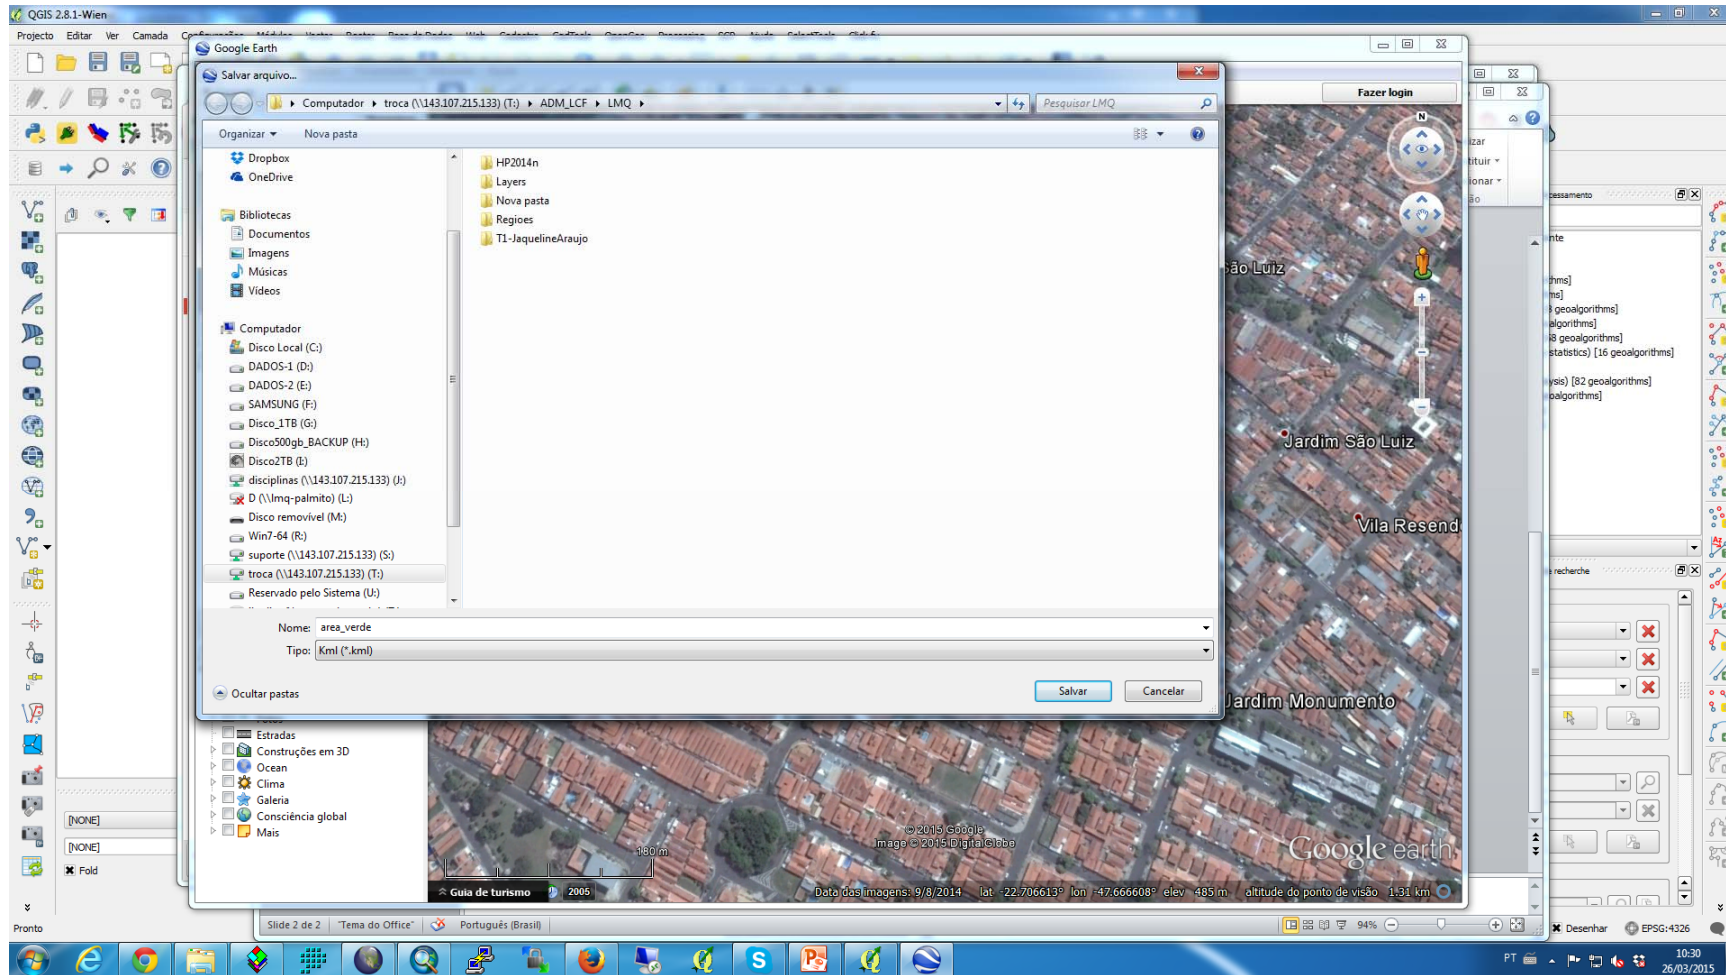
QGIS 2.8.1-Wien
Projecto Editar Ver Camada
Google Earth
Salvar arquivo...
Computador ▸ troca (\\143.107.215.133) (T:) ▸ ADM_LCF ▸ LMQ ▸
Pesquisar LMQ
Organizar ▾ Nova pasta
Dropbox
OneDrive
Bibliotecas
Documentos
Imagens
Músicas
Vídeos
Computador
Disco Local (C:)
DADOS-1 (D:)
DADOS-2 (E:)
SAMSUNG (F:)
Disco_1TB (G:)
Disco500gb_BACKUP (H:)
Disco2TB (I:)
disciplinas (\\143.107.215.133) (J:)
D (\\lmq-palmito) (L:)
Disco removível (M:)
Win7-64 (R:)
suporte (\\143.107.215.133) (S:)
troca (\\143.107.215.133) (T:)
Reservado pelo Sistema (U:)
HP2014n
Layers
Nova pasta
Regioes
T1-JaquelineAraujo
Nome: area_verde
Tipo: Kml (*.kml)
Ocultar pastas
Salvar
Cancelar
Fazer login
São Luiz
Jardim São Luiz
Vila Resend
Jardim Monumento
Estradas
Construções em 3D
Ocean
Clima
Galeria
Consciência global
Mais
© 2015 Google
Image © 2015 DigitalGlobe
Google earth
180 m
Guia de turismo
2005
Data das imagens: 9/8/2014 lat -22.706613° lon -47.666608° elev 485 m altitude do ponto de visão 1.31 km
[NONE]
[NONE]
Fold
Pronto
Slide 2 de 2 "Tema do Office" Português (Brasil)
94%
Desenhar
EPSG:4326
geoalgorithms]
algorithms]
8 geoalgorithms]
statistics) [16 geoalgorithms]
ysis) [82 geoalgorithms]
oalgorithms]
recherche
PT
10:30
26/03/2015